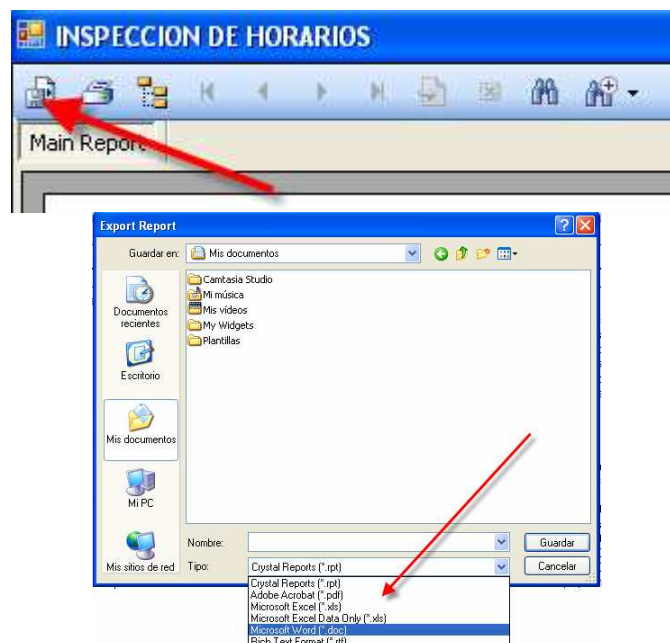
INSPECCION DE HORARIOS

Main Report

Export Report

Guardar en: Mis documentos

Camtasia Studio
Mi música
Mis vídeos
My Widgets
Plantillas

Documentos recientes
Escritorio
Mis documentos
Mi PC
Mis sitios de red

Nombre:
Tipo: Crystal Reports (*.rpt)

Guardar
Cancelar

Crystal Reports (*.rpt)
Adobe Acrobat (*.pdf)
Microsoft Excel (*.xls)
Microsoft Excel Data Only (*.xls)
Microsoft Word (*.doc)
Rich Text Format (*.rtf)